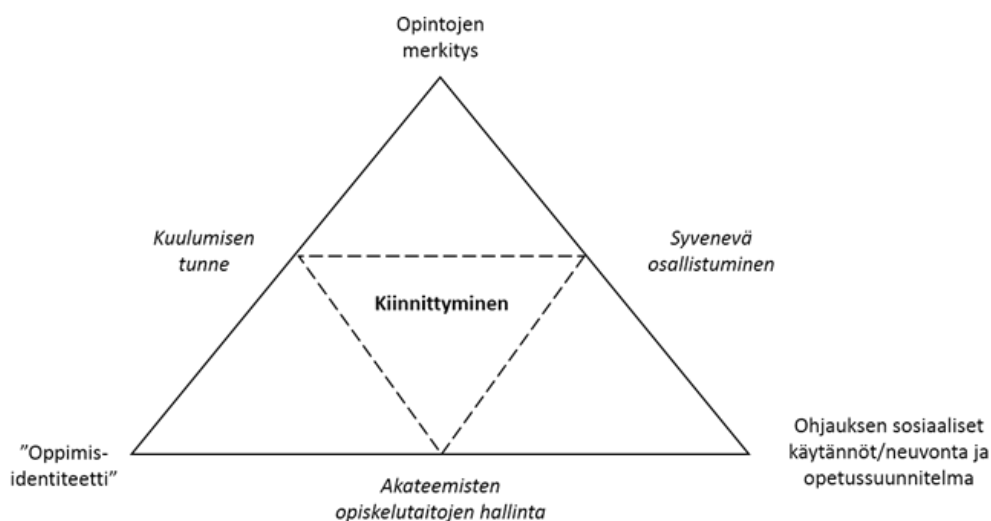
Opintojen merkitys

Kuulumisen tunne

Syvenevä osallistuminen

Kiinnittyminen

”Oppimis-identiteetti”

Ohjauksen sosiaaliset käytännöt/neuvonta ja opetussuunnitelma

Akateemisten opiskelutaitojen hallinta